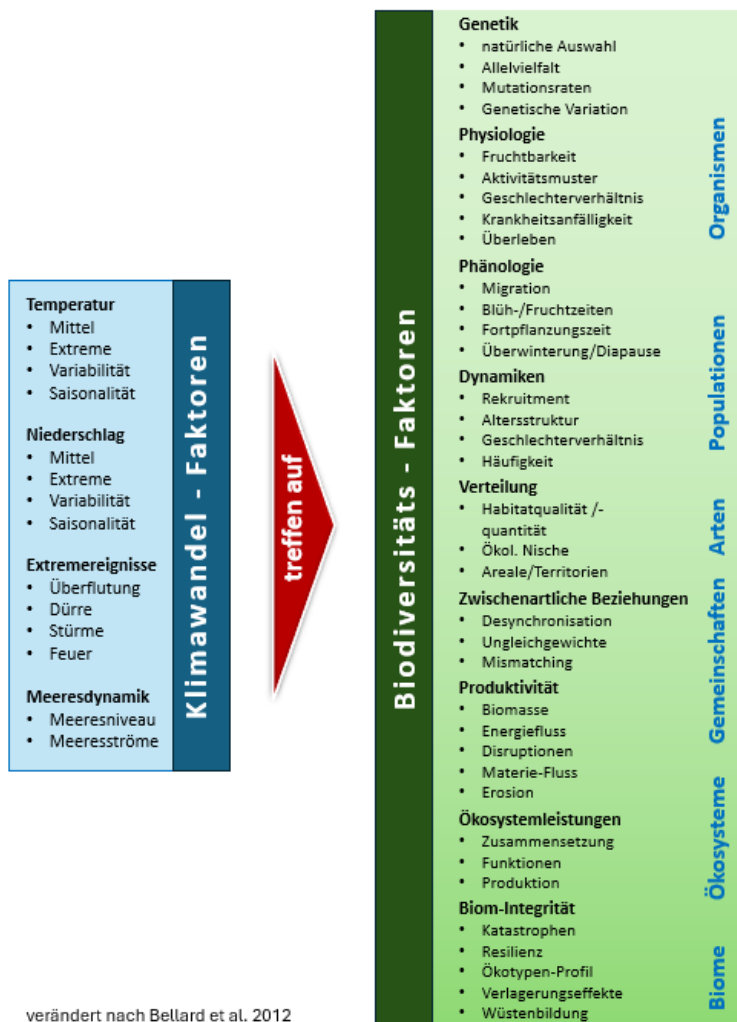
Temperatur
- Mittel
- Extreme
- Variabilität
- Saisonalität

Niederschlag
- Mittel
- Extreme
- Variabilität
- Saisonalität

Extremereignisse
- Überflutung
- Dürre
- Stürme
- Feuer

Meeresdynamik
- Meeresniveau
- Meeresströme

Klimawandel - Faktoren

treffen auf

Biodiversitäts - Faktoren

Genetik
- natürliche Auswahl
- Allelvielfalt
- Mutationsraten
- Genetische Variation

Physiologie
- Fruchtbarkeit
- Aktivitätsmuster
- Geschlechterverhältnis
- Krankheitsanfälligkeit
- Überleben

Phänologie
- Migration
- Blüh-/Fruchtzeiten
- Fortpflanzungszeit
- Überwinterung/Diapause

Dynamiken
- Rekruitment
- Altersstruktur
- Geschlechterverhältnis
- Häufigkeit

Verteilung
- Habitatqualität /-quantität
- Ökol. Nische
- Areale/Territorien

Zwischenartliche Beziehungen
- Desynchronisation
- Ungleichgewichte
- Mismatching

Produktivität
- Biomasse
- Energiefluss
- Disruptionen
- Materie-Fluss
- Erosion

Ökosystemleistungen
- Zusammensetzung
- Funktionen
- Produktion

Biom-Integrität
- Katastrophen
- Resilienz
- Ökotypen-Profil
- Verlagerungseffekte
- Wüstenbildung

Organismen

Populationen

Arten

Gemeinschaften

Ökosysteme

Biome

verändert nach Bellard et al. 2012